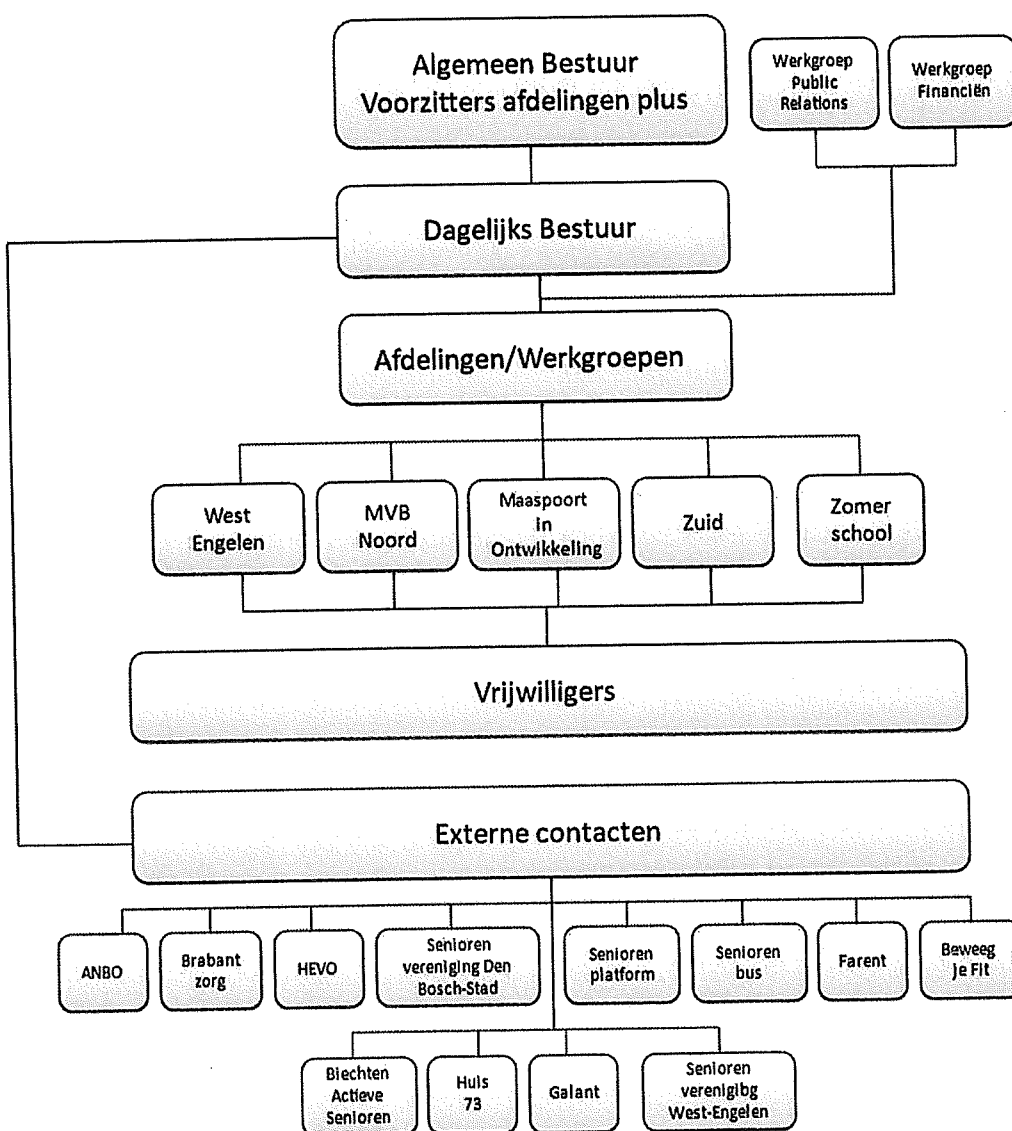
Algemeen Bestuur
Voorzitters afdelingen plus

Werkgroep Public Relations

Werkgroep Financiën

Dagelijks Bestuur

Afdelingen/Werkgroepen

West Engelen

MVB Noord

Maaspoort in Ontwikkeling

Zuid

Zomer school

Vrijwilligers

Externe contacten

ANBO

Brabant zorg

HEVO

Senioren vereniging Den Bosch-Stad

Senioren platform

Senioren bus

Farent

Beweeg je Fit

Biechten Actieve Senioren

Huis 73

Galant

Senioren verenigibg West-Engelen